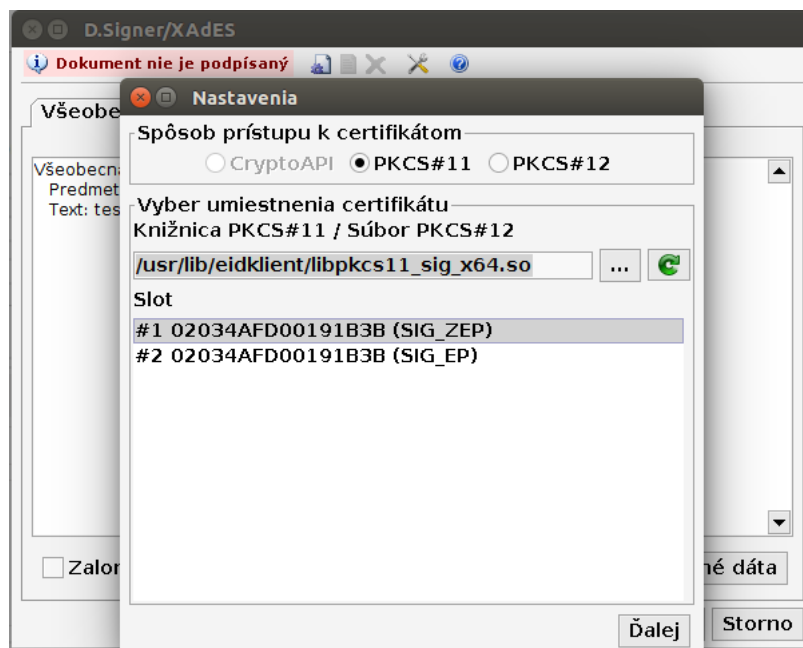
D.Signer/XAdES

Dokument nie je podpísaný

Všeobe

Všeobecn
Predmet
Text: tes

Zalor

né dáta

Storno

Nastavenia

Spôsob prístupu k certifikátom

CryptoAPI PKCS#11 PKCS#12

Vyber umiestnenia certifikátu

Knižnica PKCS#11 / Súbor PKCS#12

/usr/lib/eidklient/libpkcs11_sig_x64.so

...

Slot

#1 02034AFD00191B3B (SIG_ZEP)
#2 02034AFD00191B3B (SIG_EP)

Ďalej